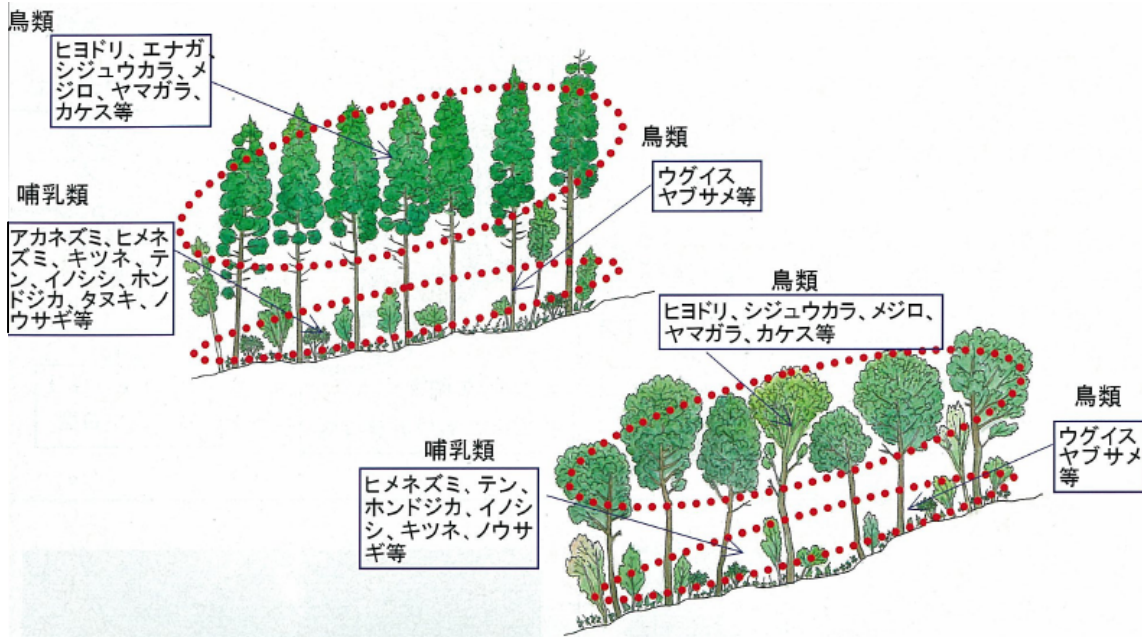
鳥類

ヒヨドリ、エナガ、シジュウカラ、メジロ、ヤマガラ、カケス等

鳥類

ウグイス ヤブサメ等

哺乳類

アカネズミ、ヒメネズミ、キツネ、テン、イノシシ、ホンドジカ、タヌキ、ノウサギ等

鳥類

ヒヨドリ、シジュウカラ、メジロ、ヤマガラ、カケス等

鳥類

ウグイス ヤブサメ 等

哺乳類

ヒメネズミ、テン、ホンドジカ、イノシシ、キツネ、ノウサギ等